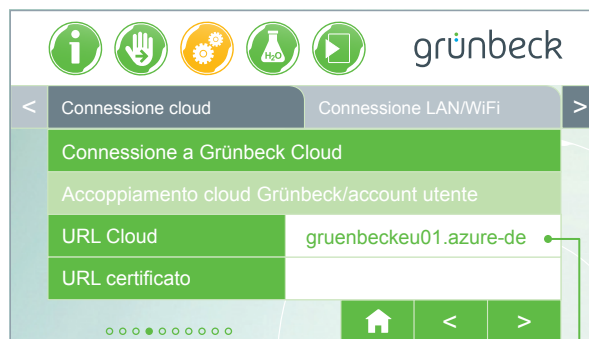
grünbeck

$H_2O$

<

Connessione cloud

Connessione LAN/WiFi

>

Connessione a Grünbeck Cloud

Accoppiamento cloud Grünbeck/account utente

| URL Cloud | gruenbeckeu01.azure-de |
|---|---|
| URL certificato | |

<

>